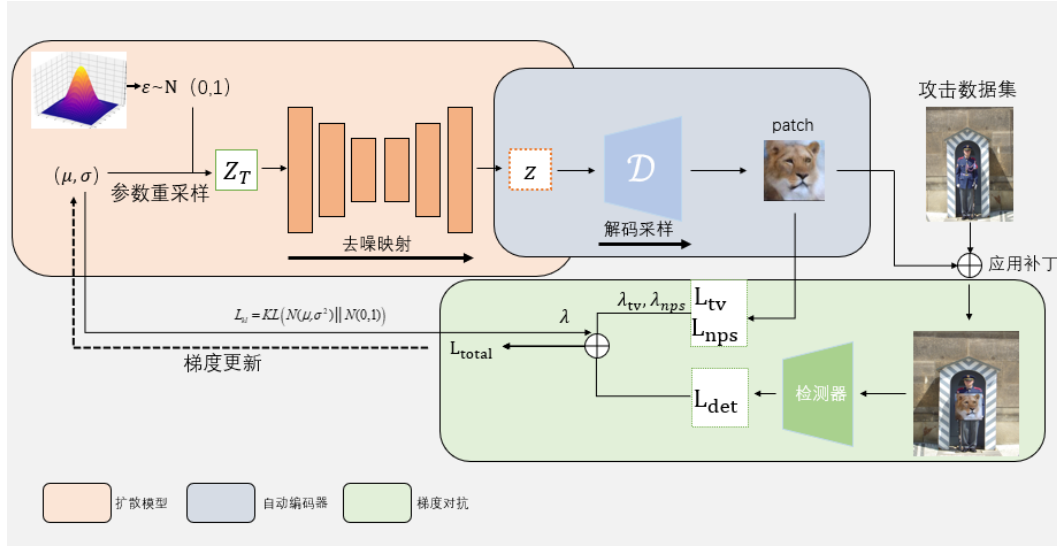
$\varepsilon$~N（0,1）

$(\mu, \sigma)$

参数重采样

$Z_T$

去噪映射

$z$

$\mathcal{D}$

解码采样

patch

攻击数据集

应用补丁

$L_{kl} = KL(N(\mu,\sigma^2) \| N(0,1))$

$\lambda$

$\lambda_{tv}, \lambda_{nps}$

$L_{tv}$

$L_{nps}$

$L_{total}$

梯度更新

$L_{det}$

检测器

扩散模型

自动编码器

梯度对抗